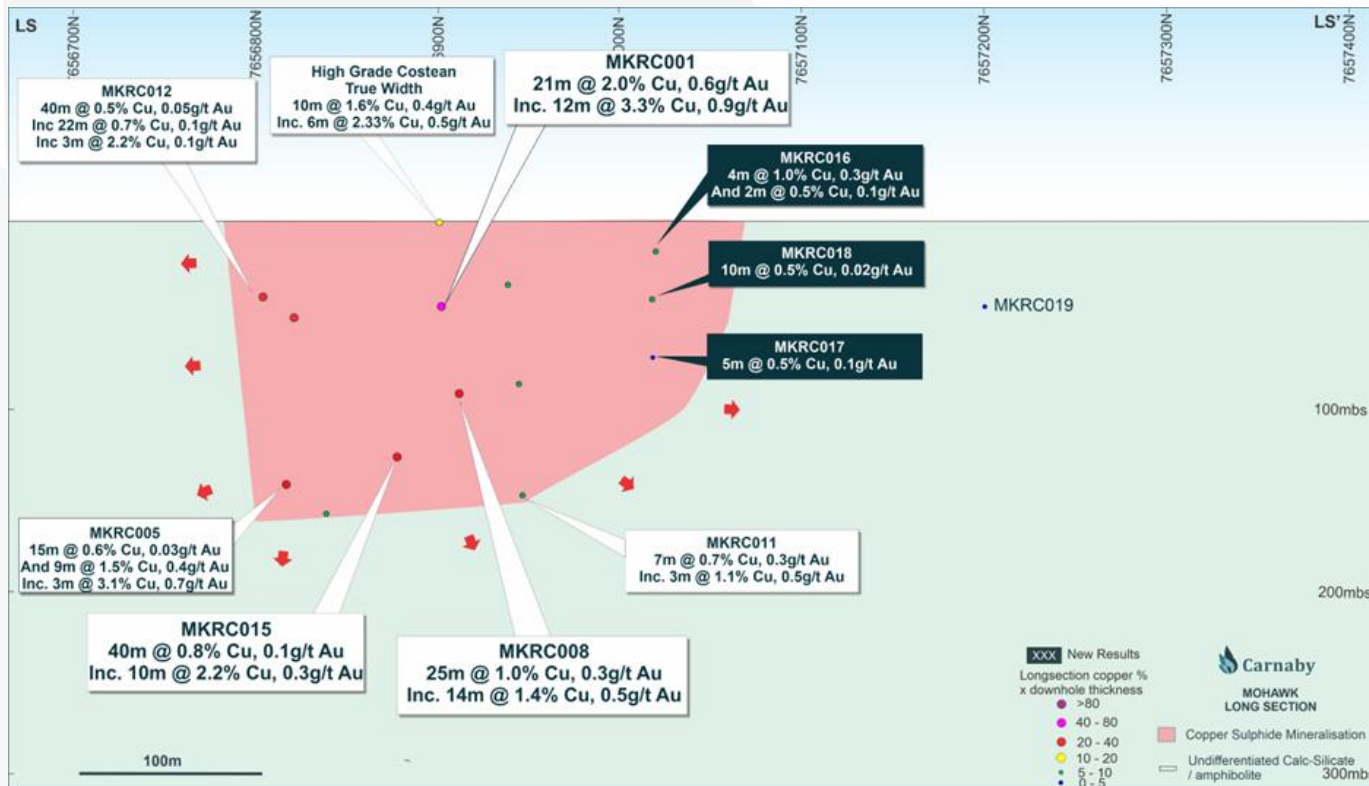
LS

LS'

7656700N

7656800N

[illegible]900N

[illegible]000N

7657100N

7657200N

7657300N

7657400N

MKRC012
40m @ 0.5% Cu, 0.05g/t Au
Inc 22m @ 0.7% Cu, 0.1g/t Au
Inc 3m @ 2.2% Cu, 0.1g/t Au

High Grade Costean
True Width
10m @ 1.6% Cu, 0.4g/t Au
Inc. 6m @ 2.33% Cu, 0.5g/t Au

MKRC001
21m @ 2.0% Cu, 0.6g/t Au
Inc. 12m @ 3.3% Cu, 0.9g/t Au

MKRC016
4m @ 1.0% Cu, 0.3g/t Au
And 2m @ 0.5% Cu, 0.1g/t Au

MKRC018
10m @ 0.5% Cu, 0.02g/t Au

MKRC019

MKRC017
5m @ 0.5% Cu, 0.1g/t Au

100mbs

MKRC005
15m @ 0.6% Cu, 0.03g/t Au
And 9m @ 1.5% Cu, 0.4g/t Au
Inc. 3m @ 3.1% Cu, 0.7g/t Au

MKRC011
7m @ 0.7% Cu, 0.3g/t Au
Inc. 3m @ 1.1% Cu, 0.5g/t Au

200mbs

MKRC015
40m @ 0.8% Cu, 0.1g/t Au
Inc. 10m @ 2.2% Cu, 0.3g/t Au

MKRC008
25m @ 1.0% Cu, 0.3g/t Au
Inc. 14m @ 1.4% Cu, 0.5g/t Au

XXX New Results

Longsection copper % x downhole thickness
>80
40 - 80
20 - 40
10 - 20
5 - 10
0 - 5

Carnaby

MOHAWK
LONG SECTION

Copper Sulphide Mineralisation

Undifferentiated Calc-Silicate / amphibolite

100m

300mbs